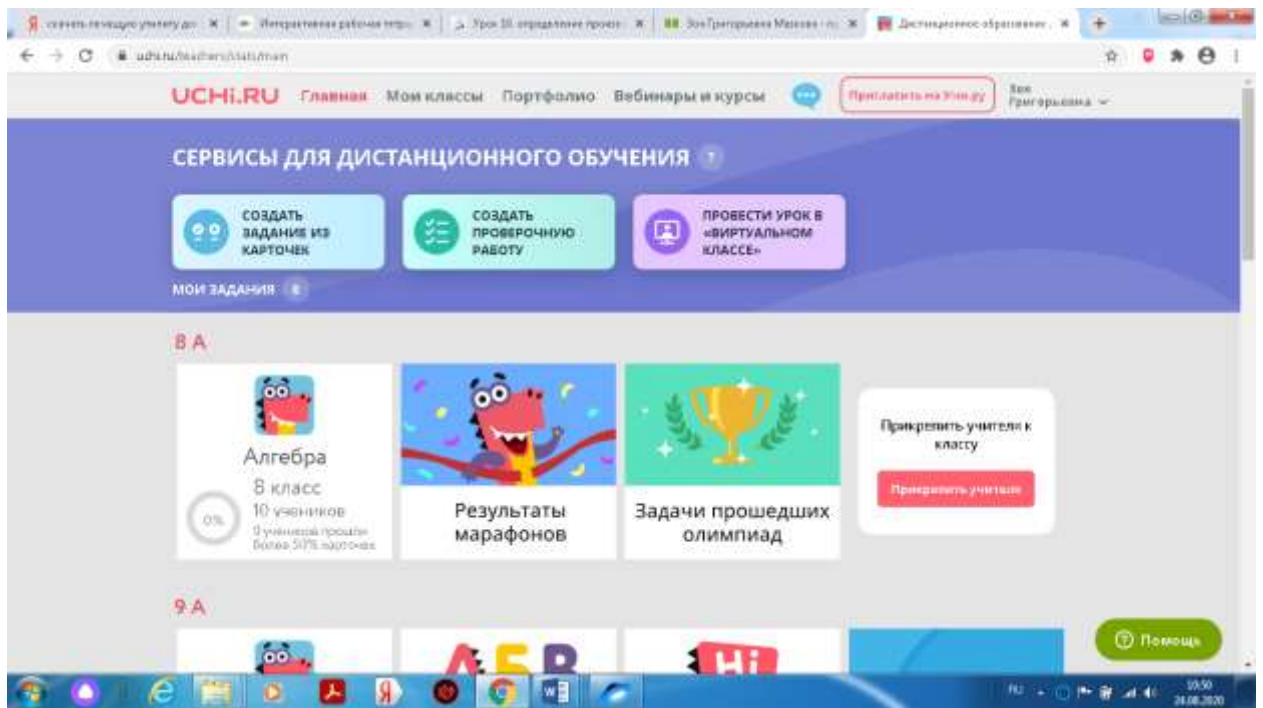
скачать печащую учителя до | Интерактивная рабочая тетр | Урок 10. определение проекс | Зоя Григорьевна Маякова | Дистанционное образование
uchi.ru/teachers/stats/main

UCHi.RU Главная Мои классы Портфолио Вебинары и курсы Пригласить на Учи.ру Зоя Григорьевна

СЕРВИСЫ ДЛЯ ДИСТАНЦИОННОГО ОБУЧЕНИЯ ?

СОЗДАТЬ ЗАДАНИЕ ИЗ КАРТОЧЕК

СОЗДАТЬ ПРОВЕРОЧНУЮ РАБОТУ

ПРОВЕСТИ УРОК В «ВИРТУАЛЬНОМ КЛАССЕ»

МОИ ЗАДАНИЯ 0

8 А

Алгебра
8 класс
10 учеников
0%
0 учеников прошли более 50% карточек

Результаты марафонов

Задачи прошедших олимпиад

Прикрепить учителя к классу

Прикрепить учителя

9 А

АБВ

Hi

Помощь

RU 10:50 24.08.2020